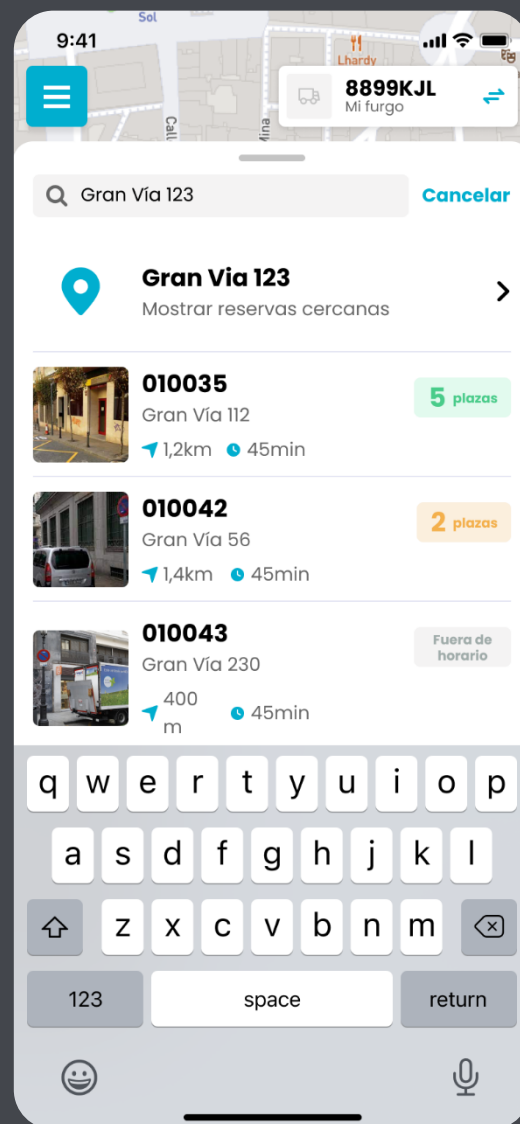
Sol
9:41
Lhardy
Call
Mina
8899KJL
Mi furgo

Gran Vía 123
Cancelar

Gran Via 123
Mostrar reservas cercanas

010035
Gran Vía 112
1,2km 45min
5 plazas

010042
Gran Vía 56
1,4km 45min
2 plazas

010043
Gran Vía 230
400 m 45min
Fuera de horario

q w e r t y u i o p
a s d f g h j k l
z x c v b n m
123 space return